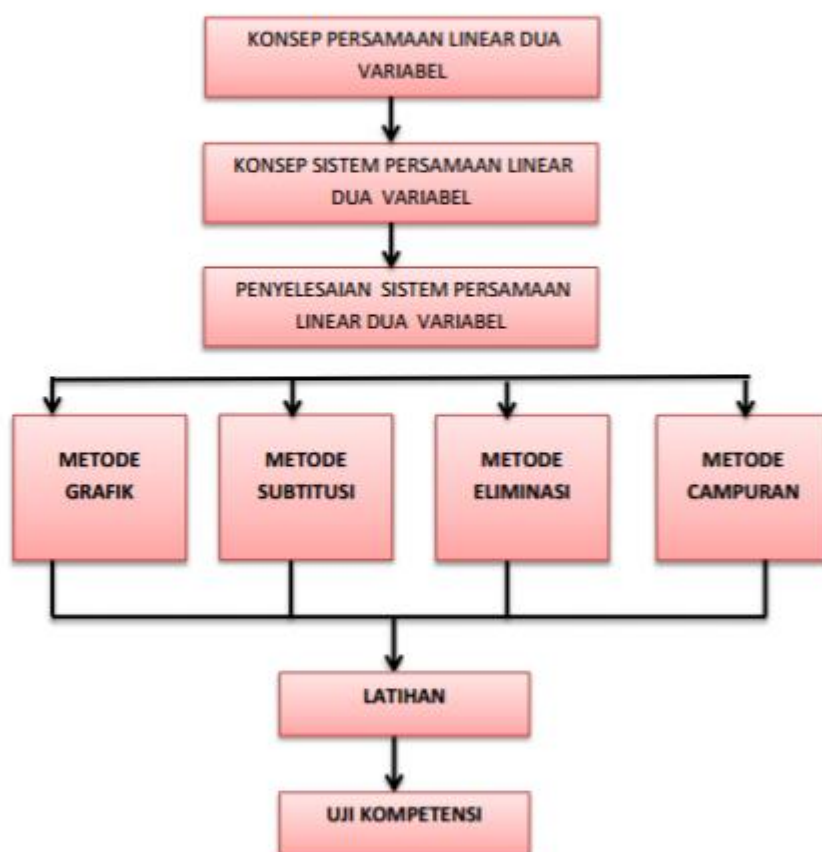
KONSEP PERSAMAAN LINEAR DUA VARIABEL

KONSEP SISTEM PERSAMAAN LINEAR DUA VARIABEL

PENYELESAIAN SISTEM PERSAMAAN LINEAR DUA VARIABEL

METODE GRAFIK

METODE SUBTITUSI

METODE ELIMINASI

METODE CAMPURAN

LATIHAN

UJI KOMPETENSI